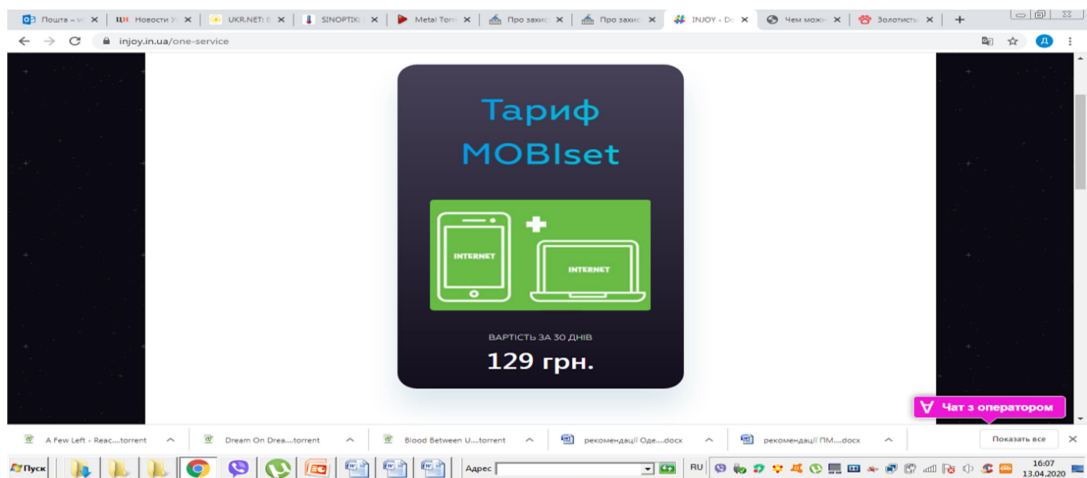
Пошта – ✕ | Новости ✕ | UKR.NET: ✕ | SINOPTIK: ✕ | Metal Torr ✕ | Про захис ✕ | Про захис ✕ | INJOY - Do ✕ | Чем мож ✕ | Золотисть ✕ | +

injoy.in.ua/one-service

Тариф MOBIset

INTERNET

INTERNET

ВАРТІСТЬ ЗА 30 ДНІВ

129 грн.

Чат з оператором

A Few Left - Reac....torrent

Dream On Drea....torrent

Blood Between U....torrent

рекомендації Оде....docx

рекомендації ПМ....docx

Показать все

Пуск

Адрес

RU

16:07
13.04.2020